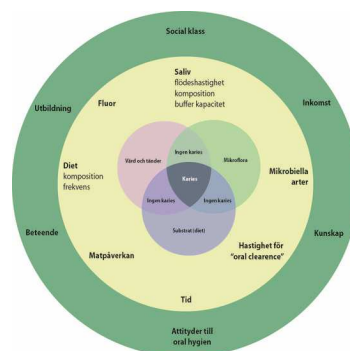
Social klass

Utbildning

Inkomst

Beteende

Kunskap

Attityder till oral hygien

Saliv
flödeshastighet
komposition
buffer kapacitet

Fluor

Diet
komposition
frekvens

Matpåverkan

Tid

Mikrobiella arter

Hastighet för "oral clearence"

Värd och tänder

Mikroflora

Substrat (diet)

Ingen karies

Ingen karies

Ingen karies

Karies